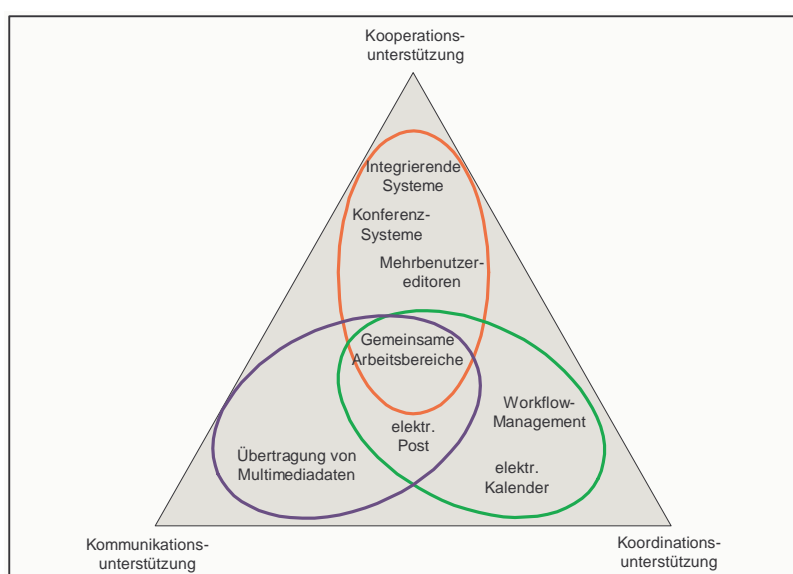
Kooperationsunterstützung

Integrierende Systeme

Konferenz-Systeme

Mehrbenutzereditoren

Gemeinsame Arbeitsbereiche

Workflow-Management

elektr. Post

Übertragung von Multimediadaten

elektr. Kalender

Kommunikationsunterstützung

Koordinationsunterstützung